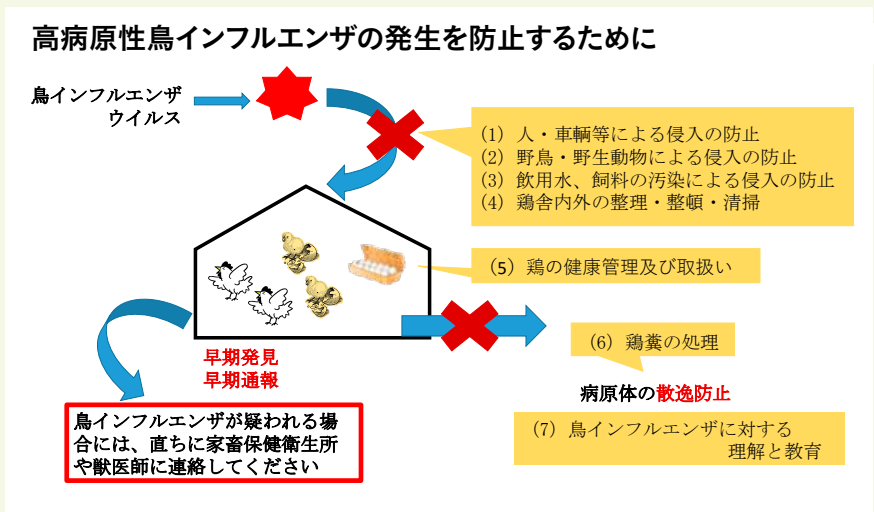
高病原性鳥インフルエンザの発生を防止するために

鳥インフルエンザ
ウイルス

（1）人・車輌等による侵入の防止
（2）野鳥・野生動物による侵入の防止
（3）飲用水、飼料の汚染による侵入の防止
（4）鶏舎内外の整理・整頓・清掃

（5）鶏の健康管理及び取扱い

早期発見
早期通報

（6）鶏糞の処理

病原体の散逸防止

鳥インフルエンザが疑われる場合には、直ちに家畜保健衛生所や獣医師に連絡してください

（7）鳥インフルエンザに対する理解と教育